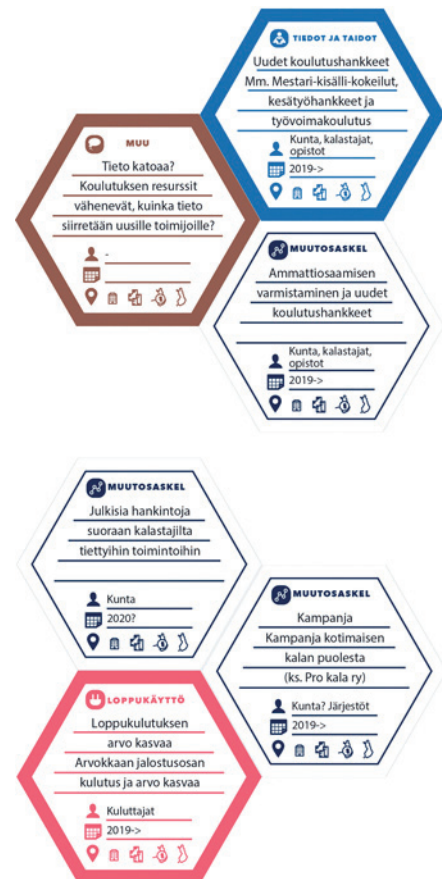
TIEDOT JA TAIDOT

Uudet koulutushankkeet
Mm. Mestari-kisälli-kokeilut, kesätyöhankkeet ja työvoimakoulutus

Kunta, kalastajat, opistot
2019->

MUU

Tieto katoaa?
Koulutuksen resurssit vähenevät, kuinka tieto siirretään uusille toimijoille?

-

MUUTOSASKEL

Ammattiosaamisen varmistaminen ja uudet koulutushankkeet

Kunta, kalastajat, opistot
2019->

MUUTOSASKEL

Julkisia hankintoja suoraan kalastajilta tiettyihin toimintoihin

Kunta
2020?

MUUTOSASKEL

Kampanja
Kampanja kotimaisen kalan puolesta
(ks. Pro kala ry)

Kunta? Järjestöt
2019->

LOPPUKÄYTTÖ

Loppukulutuksen arvo kasvaa
Arvokkaan jalostusosan kulutus ja arvo kasvaa

Kuluttajat
2019->